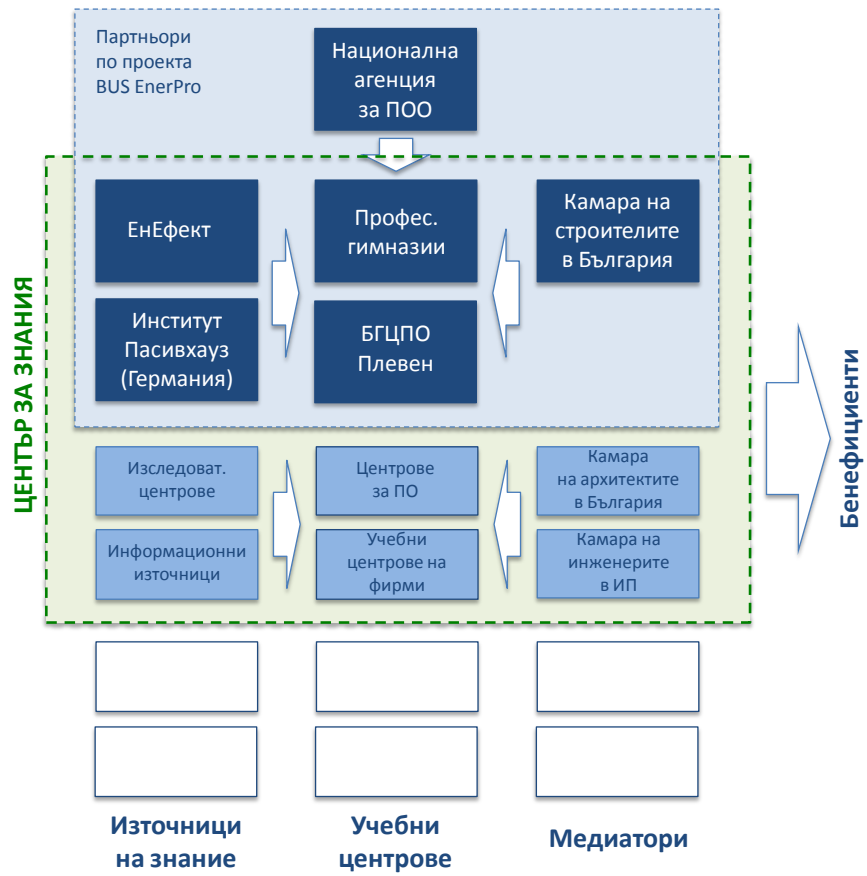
Партньори по проекта BUS EnerPro

Национална агенция за ПОО

ЕнЕфект

Институт Пасивхауз (Германия)

Профес. гимназии

БГЦПО Плевен

Камара на строителите в България

ЦЕНТЪР ЗА ЗНАНИЯ

Изследоват. центрове

Информационни източници

Центрове за ПО

Учебни центрове на фирми

Камара на архитектите в България

Камара на инженерите в ИП

Бенефициенти

Източници на знание

Учебни центрове

Медиатори